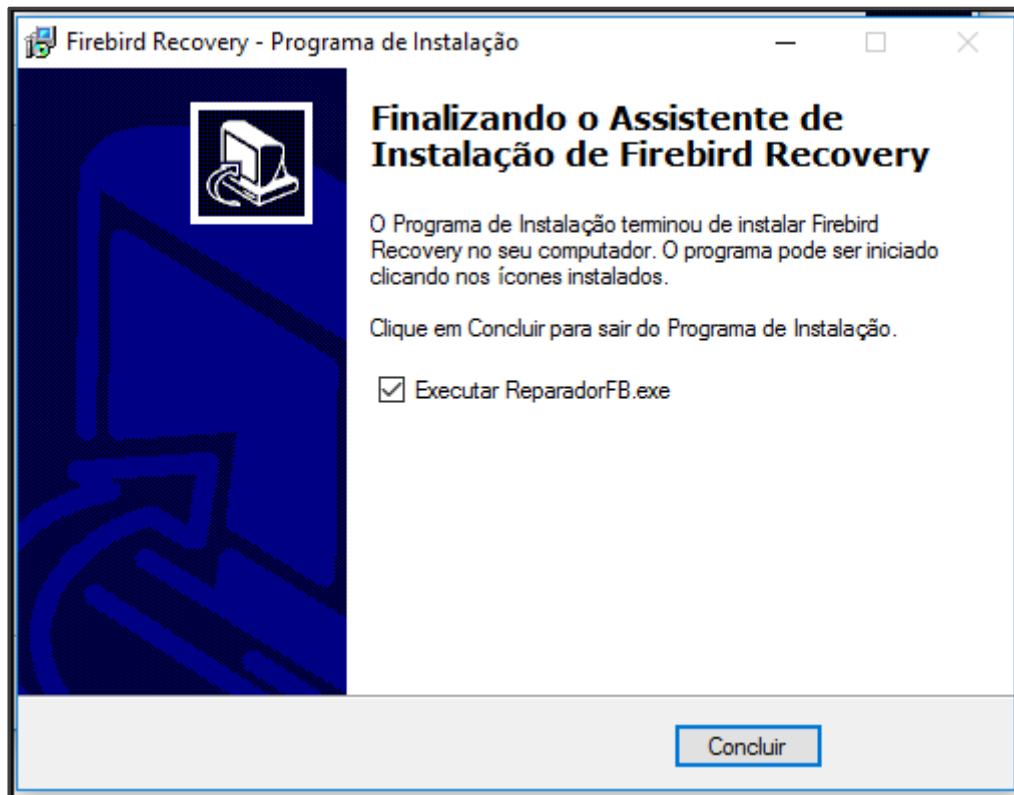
Firebird Recovery - Programa de Instalação

Finalizando o Assistente de Instalação de Firebird Recovery

O Programa de Instalação terminou de instalar Firebird Recovery no seu computador. O programa pode ser iniciado clicando nos ícones instalados.

Clique em Concluir para sair do Programa de Instalação.

☑ Executar ReparadorFB.exe

Concluir